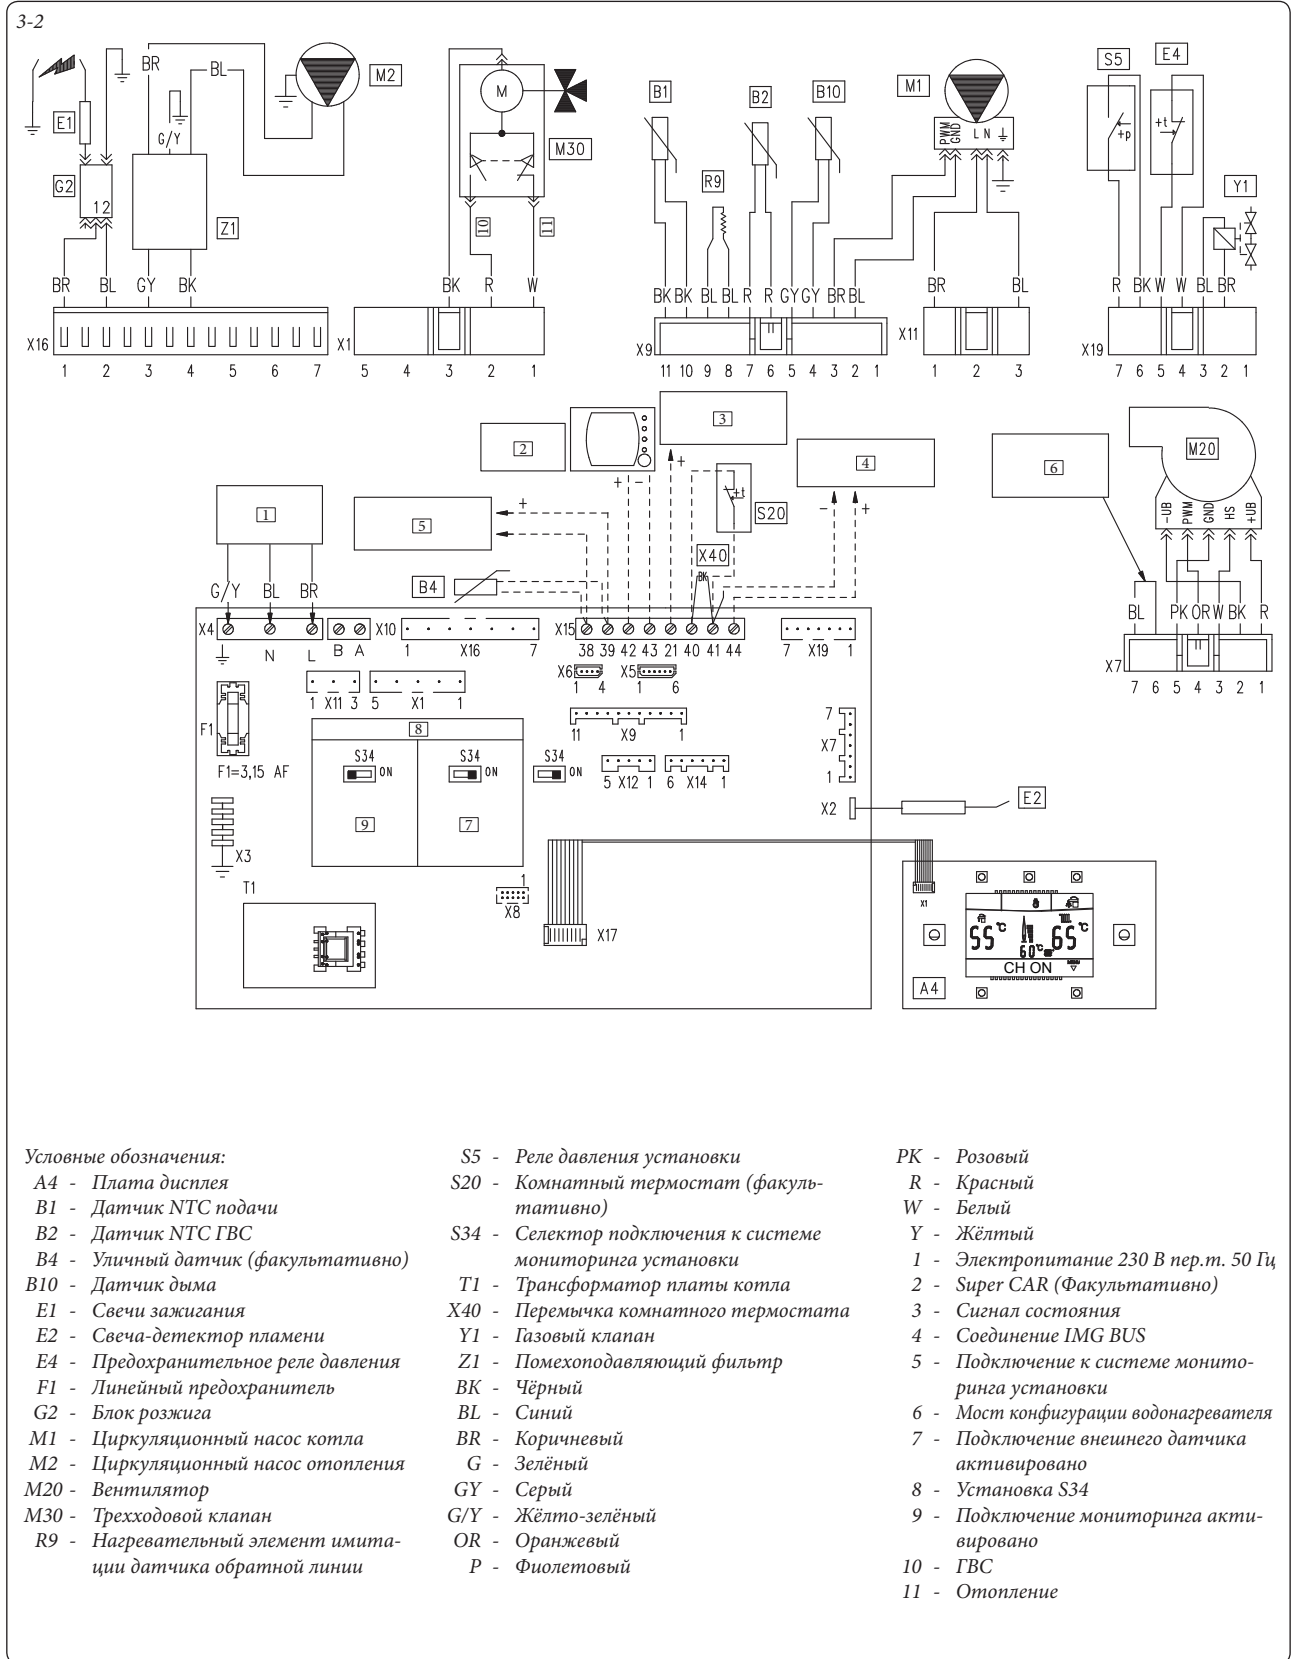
3-2

E1
G2
1 2
BR BL
BR
BL
G/Y
Z1
GY BK
M2
X16
1 2 3 4 5 6 7
M
M30
10
11
BK R W
X1
5 4 3 2 1
B1
R9
B2
B10
BK BK BL BL R R GY GY BR BL
X9
11 10 9 8 7 6 5 4 3 2 1
M1
PWM GND L N
BR BL
X11
1 2 3
S5
+p
E4
+t
Y1
R BK W W BL BR
X19
7 6 5 4 3 2 1

2
3
4
6
M20
-UB PWM GND HS +UB
BL PK OR W BK R
X7
7 6 5 4 3 2 1
1
5
S20
X40
BK
B4
G/Y BL BR
X4
N L
B A X10
1 X16 7
X15 38 39 42 43 21 40 41 44
7 X19 1
X6 1 4
X5 1 6
1 X11 3 5 X1 1
11 X9 1
7 X7 1
F1
F1=3,15 AF
8
S34 ON
S34 ON
S34 ON
9
7
5 X12 1 6 X14 1
X2
E2
X3
T1
1
X8
X17
X1
55°C 60°C 65°C
CH ON
A4

Условные обозначения:
A4 - Плата дисплея
B1 - Датчик NTC подачи
B2 - Датчик NTC ГВС
B4 - Уличный датчик (факультативно)
B10 - Датчик дыма
E1 - Свечи зажигания
E2 - Свеча-детектор пламени
E4 - Предохранительное реле давления
F1 - Линейный предохранитель
G2 - Блок розжига
M1 - Циркуляционный насос котла
M2 - Циркуляционный насос отопления
M20 - Вентилятор
M30 - Трехходовой клапан
R9 - Нагревательный элемент имитации датчика обратной линии

S5 - Реле давления установки
S20 - Комнатный термостат (факультативно)
S34 - Селектор подключения к системе мониторинга установки
T1 - Трансформатор платы котла
X40 - Перемычка комнатного термостата
Y1 - Газовый клапан
Z1 - Помехоподавляющий фильтр
BK - Чёрный
BL - Синий
BR - Коричневый
G - Зелёный
GY - Серый
G/Y - Жёлто-зелёный
OR - Оранжевый
P - Фиолетовый

PK - Розовый
R - Красный
W - Белый
Y - Жёлтый
1 - Электропитание 230 В пер.т. 50 Гц
2 - Super CAR (Факультативно)
3 - Сигнал состояния
4 - Соединение IMG BUS
5 - Подключение к системе мониторинга установки
6 - Мост конфигурации водонагревателя
7 - Подключение внешнего датчика активировано
8 - Установка S34
9 - Подключение мониторинга активировано
10 - ГВС
11 - Отопление